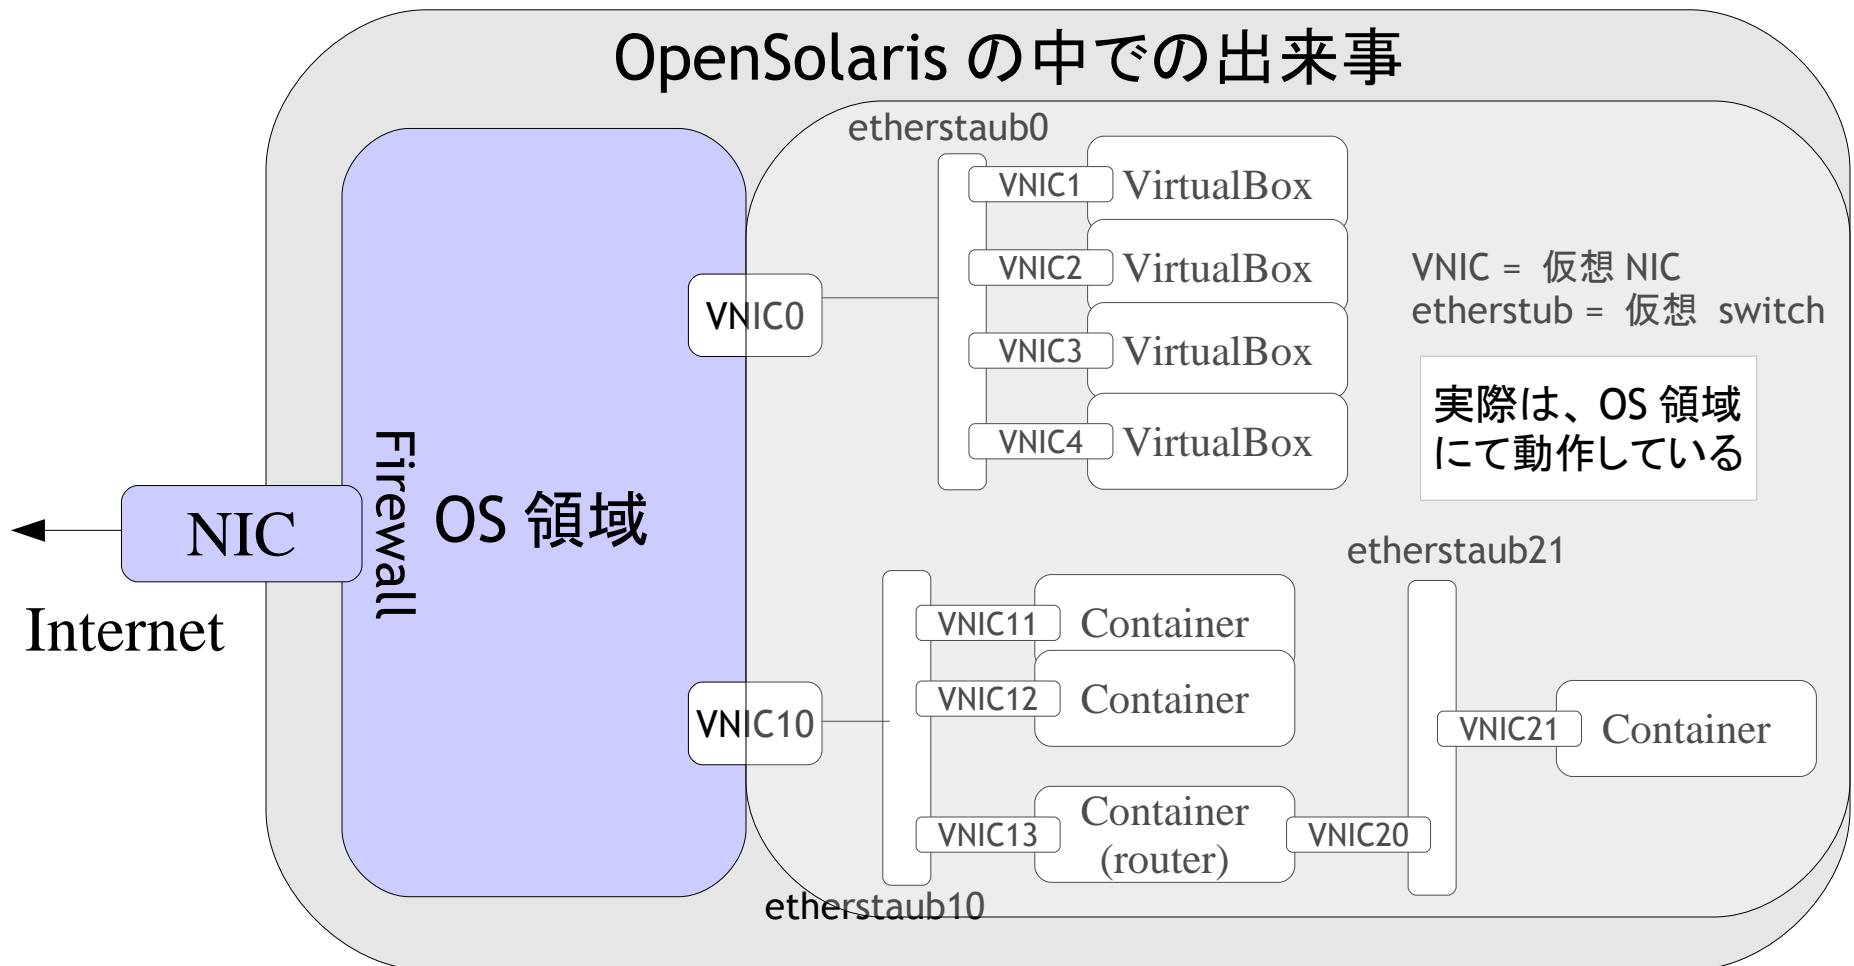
OpenSolaris の中での出来事

etherstaub0

VNIC1 VirtualBox

VNIC2 VirtualBox

VNIC3 VirtualBox

VNIC4 VirtualBox

VNIC0

VNIC = 仮想 NIC
etherstub = 仮想 switch

実際は、OS 領域にて動作している

NIC

Internet

Firewall

OS 領域

etherstaub21

VNIC11 Container

VNIC12 Container

VNIC10

VNIC21 Container

VNIC13 Container (router) VNIC20

etherstaub10